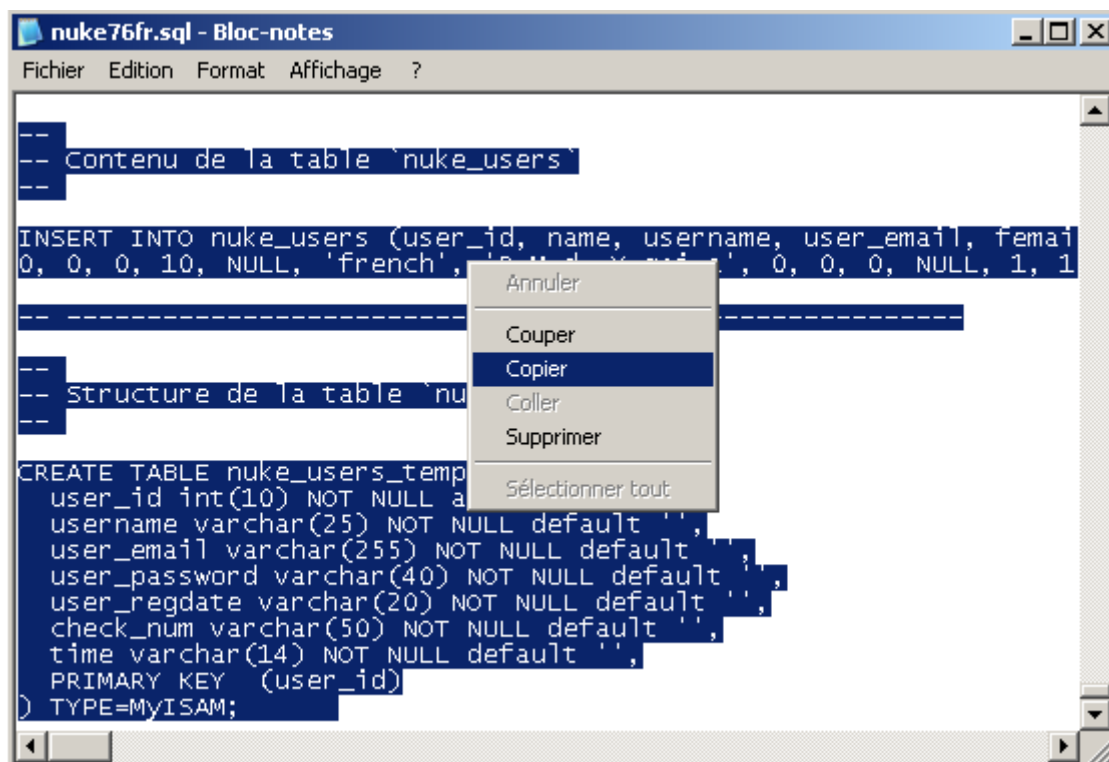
nuke76fr.sql - Bloc-notes

Fichier Edition Format Affichage ?

--
-- Contenu de la table `nuke_users`
--

INSERT INTO nuke_users (user_id, name, username, user_email, femai
0, 0, 0, 10, NULL, 'french', '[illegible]', 0, 0, 0, NULL, 1, 1

-- ---------------------- ----------------

--
-- Structure de la table `nu
--

CREATE TABLE nuke_users_temp
user_id int(10) NOT NULL a
username varchar(25) NOT NULL default '',
user_email varchar(255) NOT NULL default '',
user_password varchar(40) NOT NULL default '',
user_regdate varchar(20) NOT NULL default '',
check_num varchar(50) NOT NULL default '',
time varchar(14) NOT NULL default '',
PRIMARY KEY (user_id)
) TYPE=MyISAM;

Annuler
Couper
Copier
Coller
Supprimer
Sélectionner tout